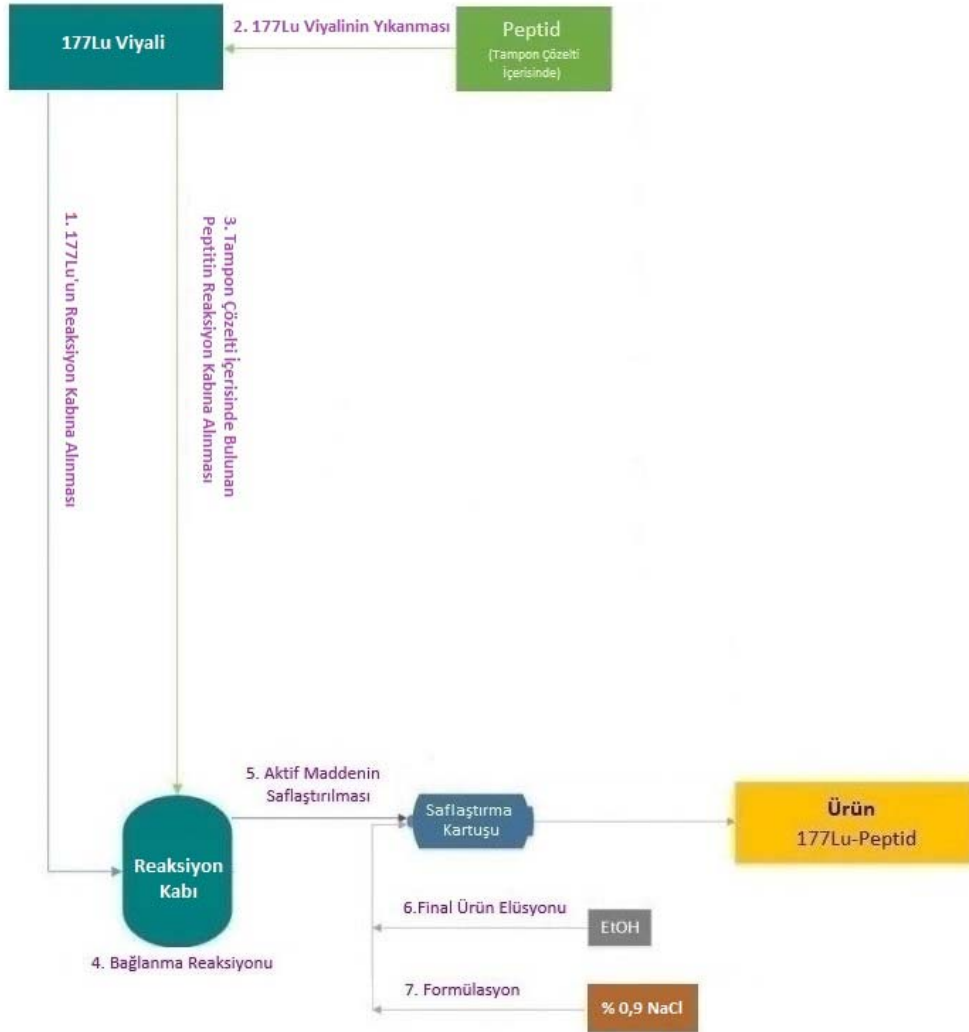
177Lu Viyali

2. 177Lu Viyalinin Yıkanması

Peptid
(Tampon Çözelti İçerisinde)

1. 177Lu'un Reaksiyon Kabına Alınması

3. Tampon Çözelti İçerisinde Bulunan Peptitin Reaksiyon Kabına Alınması

5. Aktif Maddenin Saflaştırılması

Reaksiyon Kabı

4. Bağlanma Reaksiyonu

Saflaştırma Kartuşu

Ürün
177Lu-Peptid

6.Final Ürün Elüsyonu

EtOH

7. Formülasyon

% 0,9 NaCl